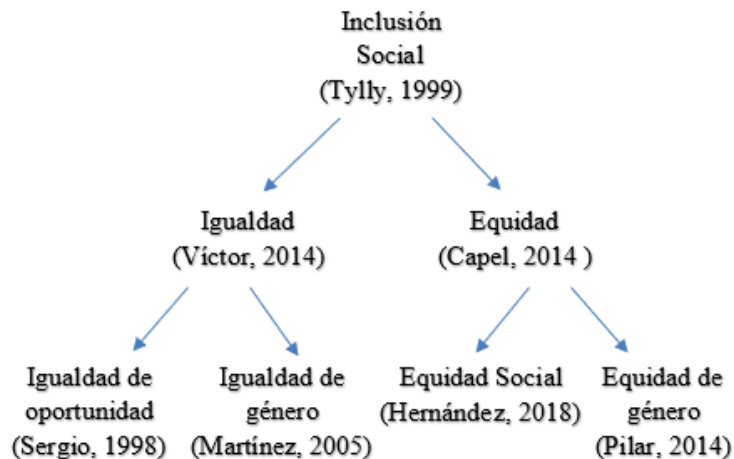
Inclusión Social (Tylly, 1999)

Igualdad (Víctor, 2014)

Equidad (Capel, 2014 )

Igualdad de oportunidad (Sergio, 1998)

Igualdad de género (Martínez, 2005)

Equidad Social (Hernández, 2018)

Equidad de género (Pilar, 2014)